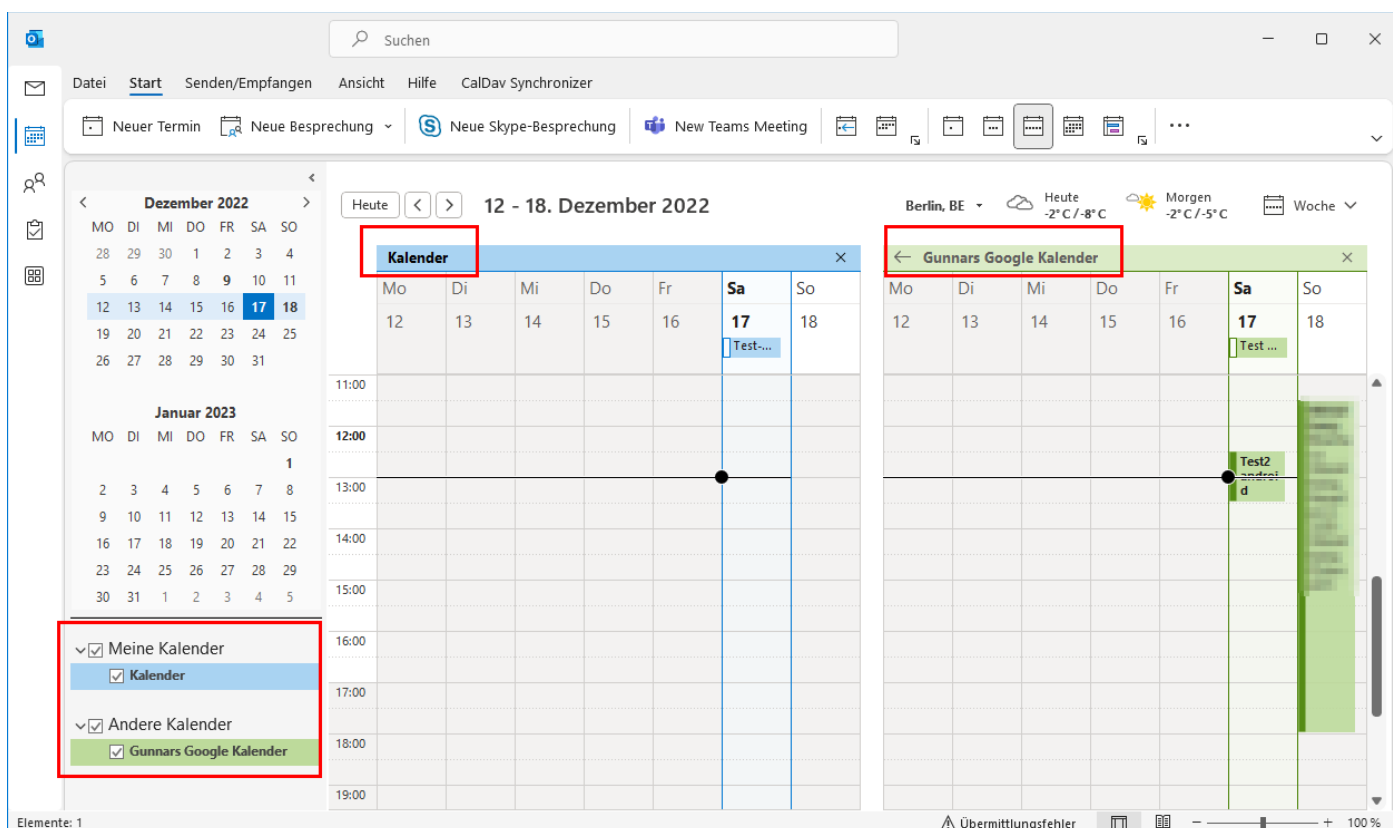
Suchen

Datei Start Senden/Empfangen Ansicht Hilfe CalDav Synchronizer

Neuer Termin Neue Besprechung Neue Skype-Besprechung New Teams Meeting ···

Dezember 2022

| MO | DI | MI | DO | FR | SA | SO |
|---|---|---|---|---|---|---|
| 28 | 29 | 30 | 1 | 2 | 3 | 4 |
| 5 | 6 | 7 | 8 | 9 | 10 | 11 |
| 12 | 13 | 14 | 15 | 16 | 17 | 18 |
| 19 | 20 | 21 | 22 | 23 | 24 | 25 |
| 26 | 27 | 28 | 29 | 30 | 31 | |

Januar 2023

| MO | DI | MI | DO | FR | SA | SO |
|---|---|---|---|---|---|---|
| | | | | | | 1 |
| 2 | 3 | 4 | 5 | 6 | 7 | 8 |
| 9 | 10 | 11 | 12 | 13 | 14 | 15 |
| 16 | 17 | 18 | 19 | 20 | 21 | 22 |
| 23 | 24 | 25 | 26 | 27 | 28 | 29 |
| 30 | 31 | 1 | 2 | 3 | 4 | 5 |

Meine Kalender
Kalender
Andere Kalender
Gunnars Google Kalender

Heute 12 - 18. Dezember 2022

Berlin, BE Heute -2°C / -8°C Morgen -2°C / -5°C Woche

Kalender
Mo Di Mi Do Fr Sa So
12 13 14 15 16 17 18
Test-...

Gunnars Google Kalender
Mo Di Mi Do Fr Sa So
12 13 14 15 16 17 18
Test ...
Test2 android

11:00
12:00
13:00
14:00
15:00
16:00
17:00
18:00
19:00

Elemente: 1 Übermittlungsfehler 100 %